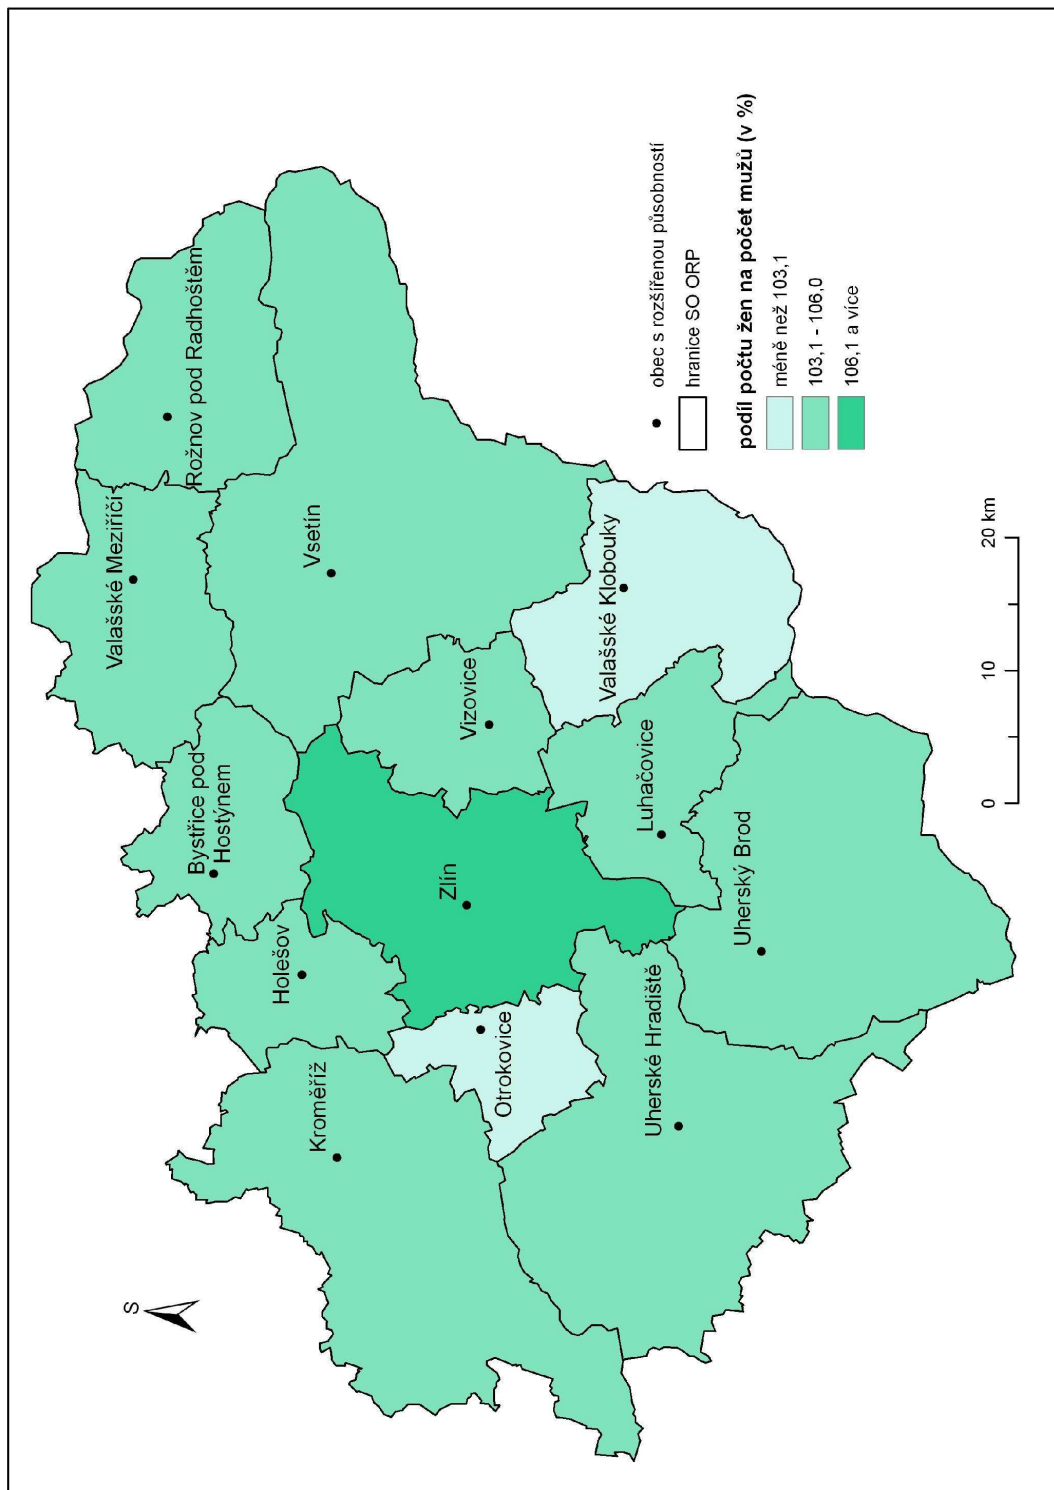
obec s rozšířenou působností

hranice SO ORP

podíl počtu žen na počet mužů (v %)

méně než 103,1

103,1 - 106,0

106,1 a více

0 10 20 km

S

Rožnov pod Radhoštěm

Valašské Meziříčí

Vsetín

Valašské Klobouky

Vizovice

Bystřice pod Hostýnem

Luhačovice

Zlín

Uherský Brod

Holešov

Otrokovice

Uherské Hradiště

Kroměříž